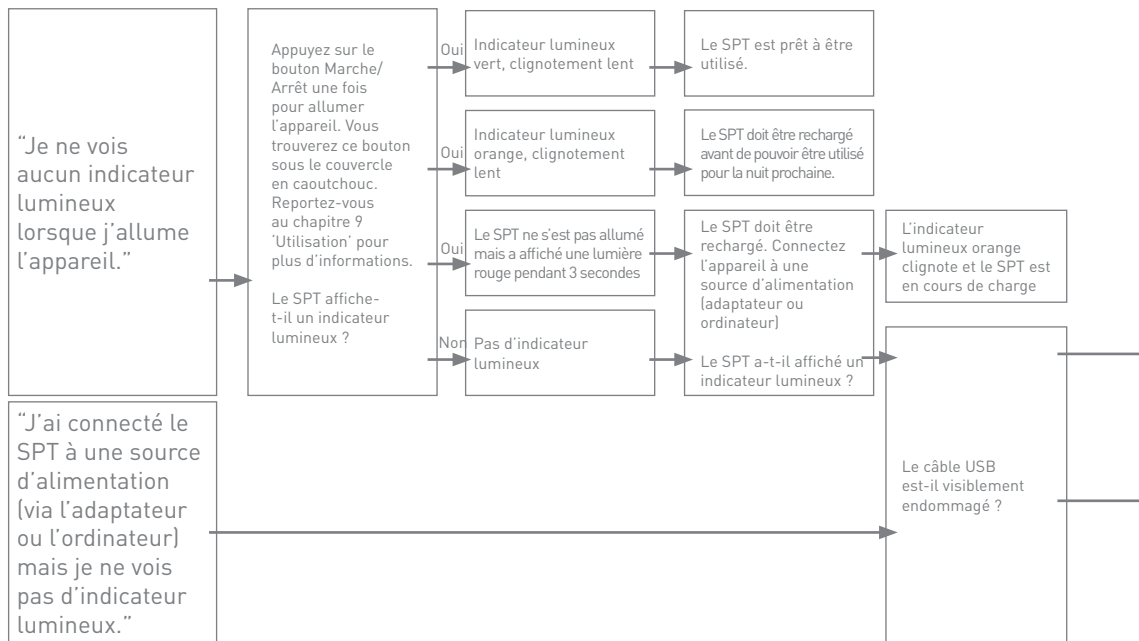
“Je ne vois aucun indicateur lumineux lorsque j’allume l’appareil.”

Appuyez sur le bouton Marche/ Arrêt une fois pour allumer l’appareil. Vous trouverez ce bouton sous le couvercle en caoutchouc. Reportez-vous au chapitre 9 ‘Utilisation’ pour plus d’informations.

Le SPT affiche-t-il un indicateur lumineux ?

Oui

Indicateur lumineux vert, clignotement lent

Le SPT est prêt à être utilisé.

Oui

Indicateur lumineux orange, clignotement lent

Le SPT doit être rechargé avant de pouvoir être utilisé pour la nuit prochaine.

Oui

Le SPT ne s’est pas allumé mais a affiché une lumière rouge pendant 3 secondes

Le SPT doit être rechargé. Connectez l’appareil à une source d’alimentation (adaptateur ou ordinateur)

L’indicateur lumineux orange clignote et le SPT est en cours de charge

Non

Pas d’indicateur lumineux

Le SPT a-t-il affiché un indicateur lumineux ?

“J’ai connecté le SPT à une source d’alimentation (via l’adaptateur ou l’ordinateur) mais je ne vois pas d’indicateur lumineux.”

Le câble USB est-il visiblement endommagé ?